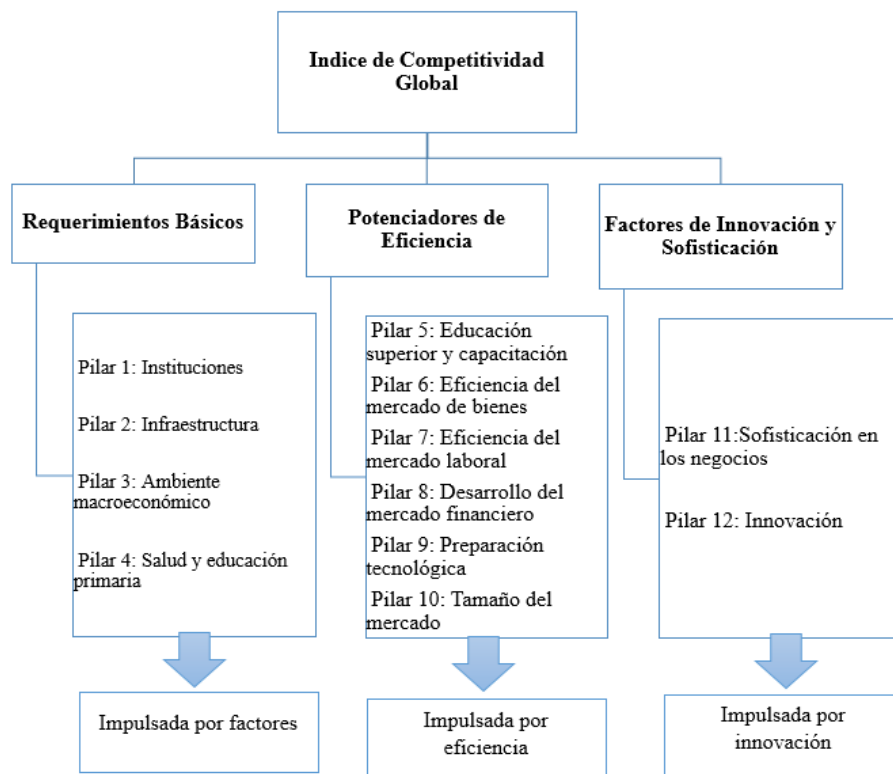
Indice de Competitividad Global

Requerimientos Básicos

Pilar 1: Instituciones

Pilar 2: Infraestructura

Pilar 3: Ambiente macroeconómico

Pilar 4: Salud y educación primaria

Impulsada por factores

Potenciadores de Eficiencia

Pilar 5: Educación superior y capacitación

Pilar 6: Eficiencia del mercado de bienes

Pilar 7: Eficiencia del mercado laboral

Pilar 8: Desarrollo del mercado financiero

Pilar 9: Preparación tecnológica

Pilar 10: Tamaño del mercado

Impulsada por eficiencia

Factores de Innovación y Sofisticación

Pilar 11:Sofisticación en los negocios

Pilar 12: Innovación

Impulsada por innovación